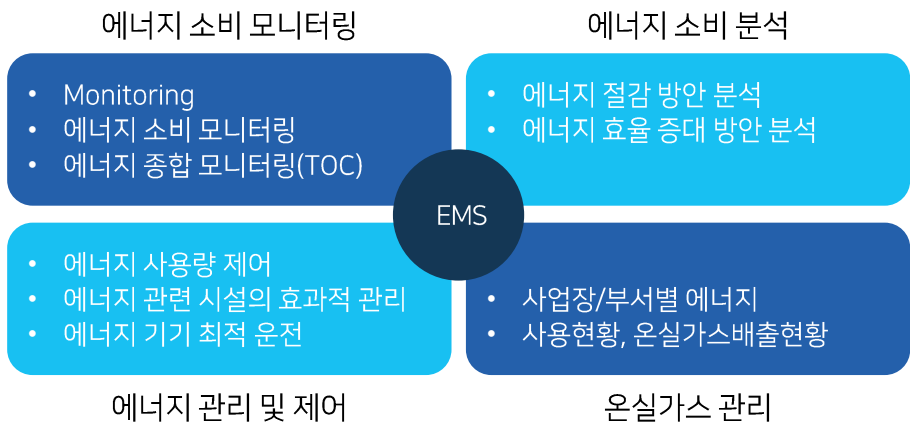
에너지 소비 모니터링

• Monitoring
• 에너지 소비 모니터링
• 에너지 종합 모니터링(TOC)

에너지 소비 분석

• 에너지 절감 방안 분석
• 에너지 효율 증대 방안 분석

EMS

• 에너지 사용량 제어
• 에너지 관련 시설의 효과적 관리
• 에너지 기기 최적 운전

에너지 관리 및 제어

• 사업장/부서별 에너지
• 사용현황, 온실가스배출현황

온실가스 관리